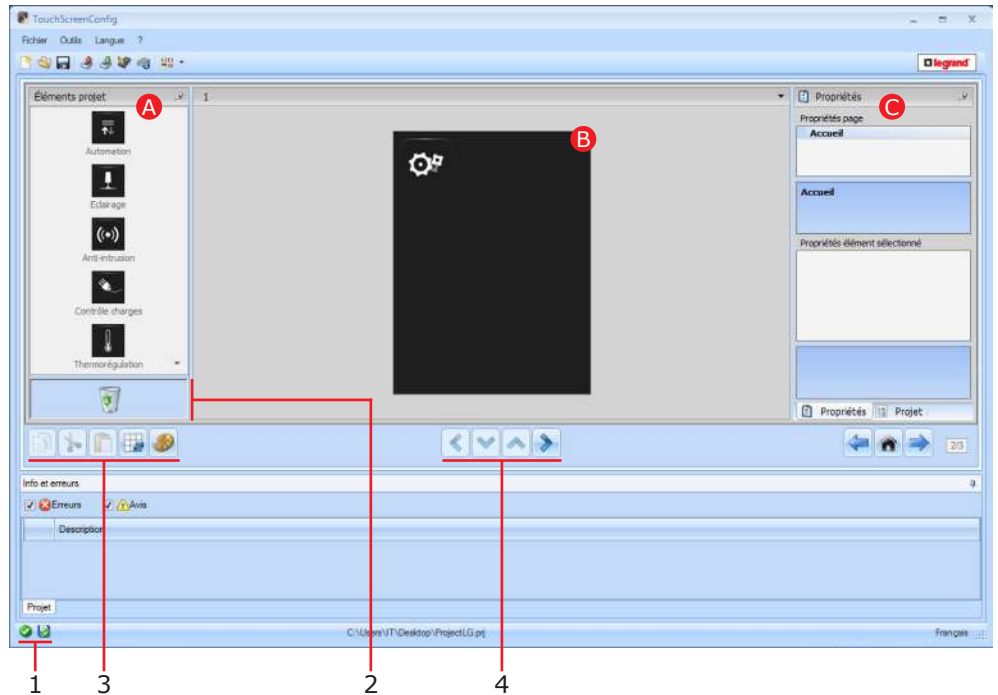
TouchScreenConfig

Fichier Outils Langue ?

legrand

Éléments projet

A

1

Propriétés

C

Automation

Eclairage

Anti-intrusion

Contrôle charges

Thermorégulation

B

Propriétés page

Accueil

Accueil

Propriétés élément sélectionné

Propriétés Projet

2/3

Info et erreurs

Erreurs Avis

Description

Projet

C:\Users\IT\Desktop\ProjectLG.prj

Français

1 3 2 4